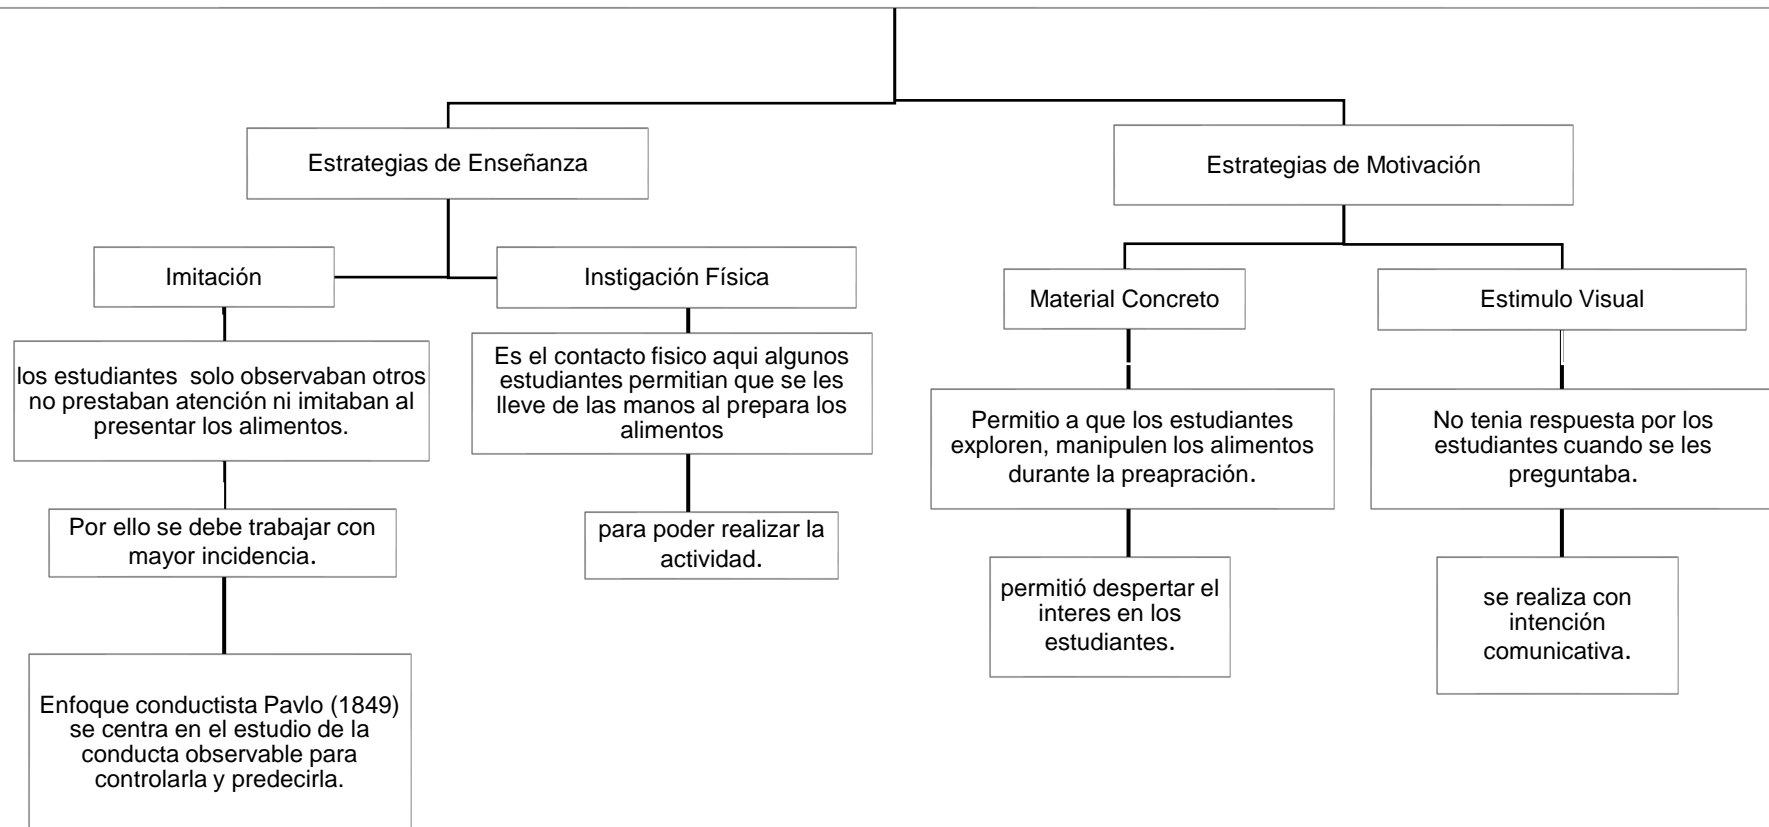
Estrategias de Enseñanza

Imitación

los estudiantes solo observaban otros no prestaban atención ni imitaban al presentar los alimentos.

Por ello se debe trabajar con mayor incidencia.

Enfoque conductista Pavlo (1849) se centra en el estudio de la conducta observable para controlarla y predecirla.

Instigación Física

Es el contacto fisico aqui algunos estudiantes permitian que se les lleve de las manos al prepara los alimentos

para poder realizar la actividad.

Estrategias de Motivación

Material Concreto

Permitio a que los estudiantes exploren, manipulen los alimentos durante la preapración.

permitió despertar el interes en los estudiantes.

Estimulo Visual

No tenia respuesta por los estudiantes cuando se les preguntaba.

se realiza con intención comunicativa.